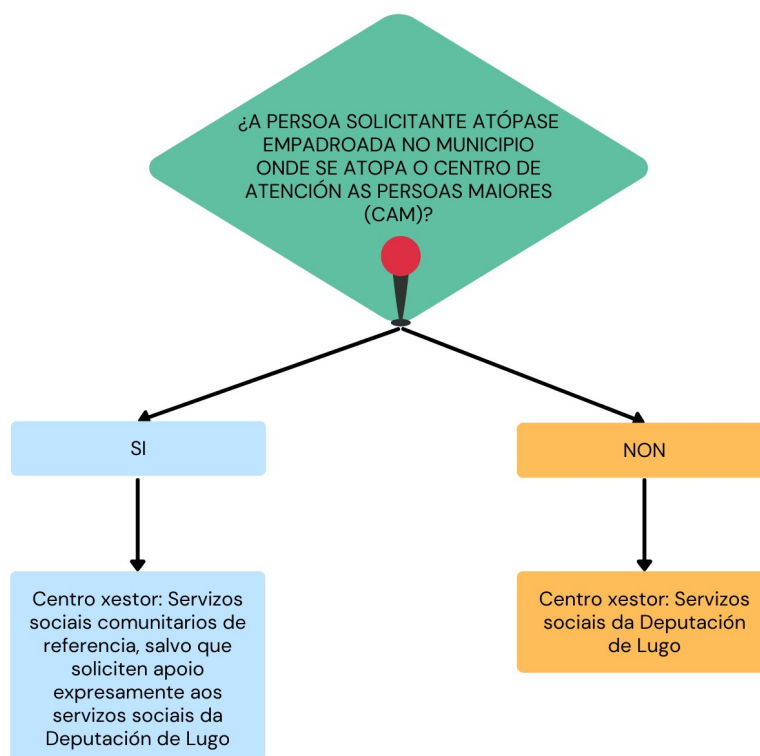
¿A PERSOA SOLICITANTE ATÓPASE EMPADROADA NO MUNICIPIO ONDE SE ATOPA O CENTRO DE ATENCIÓN AS PERSOAS MAIORES (CAM)?

SI

NON

Centro xestor: Servizos sociais comunitarios de referencia, salvo que soliciten apoio expresamente aos servizos sociais da Deputación de Lugo

Centro xestor: Servizos sociais da Deputación de Lugo